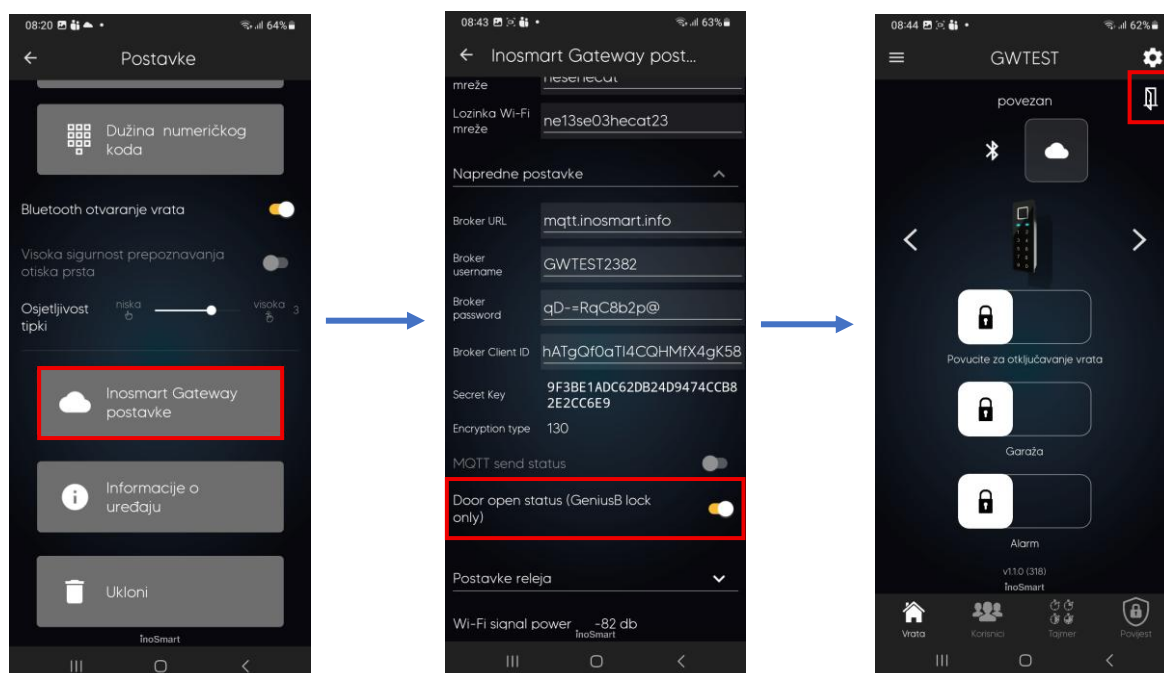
08:20 64%

Postavke

Dužina numeričkog koda

Bluetooth otvaranje vrata

Visoka sigurnost prepoznavanja otiska prsta

Osjetljivost tipki niska visoka 3

Inosmart Gateway postavke

Informacije o uređaju

Ukloni

InoSmart

08:43 63%

Inosmart Gateway post...

mreže heseriecat

Lozinka Wi-Fi mreže ne13se03hecat23

Napredne postavke

Broker URL mqtt.inosmart.info

Broker username GWTEST2382

Broker password qD-=RqC8b2p@

Broker Client ID hATgQf0aTl4CQHMfX4gK58

Secret Key 9F3BE1ADC62DB24D9474CCB82E2CC6E9

Encryption type 130

MQTT send status

Door open status (GeniusB lock only)

Postavke releja

Wi-Fi signal power -82 db

InoSmart

08:44 62%

GWTEST

povezan

Povucite za otključavanje vrata

Garaža

Alarm

v1.1.0 (318)

InoSmart

Vrata Korisnici Tajmer Povijest